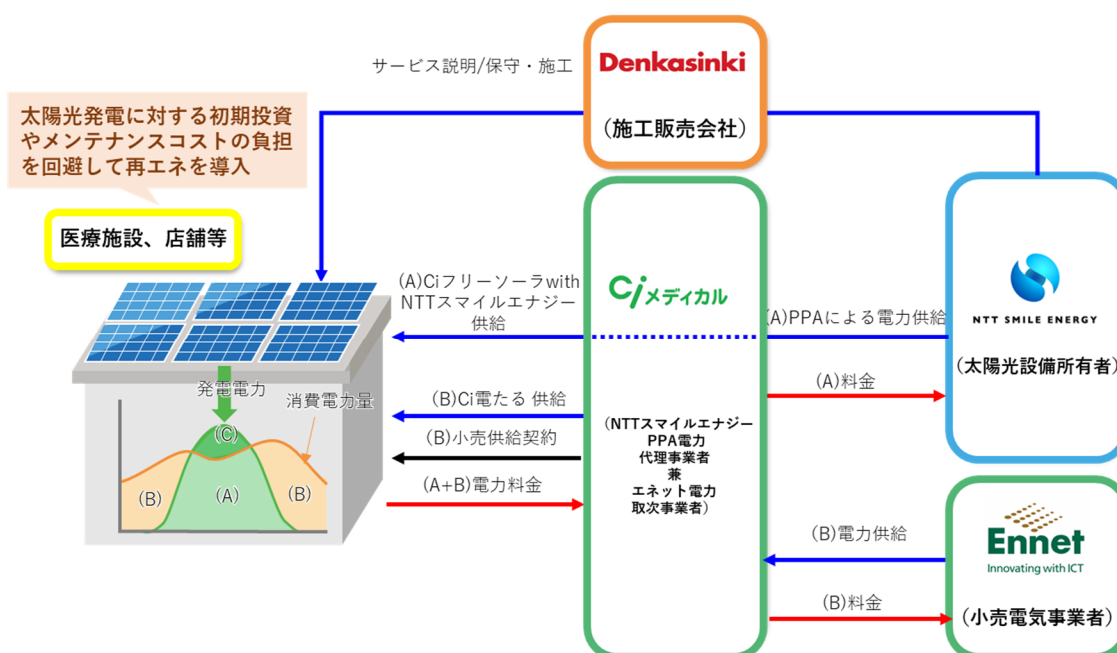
サービス説明/保守・施工

Denkasinki

（施工販売会社）

太陽光発電に対する初期投資やメンテナンスコストの負担を回避して再エネを導入

医療施設、店舗等

(A)Ciフリーソーラwith NTTスマイルエナジー供給

Ciメディカル

(A)PPAによる電力供給

NTT SMILE ENERGY

（太陽光設備所有者）

発電電力

消費電力量

(C)

(A)

(B)

(B)

(B)Ci電たる 供給

(B)小売供給契約

(A+B)電力料金

(A)料金

（NTTスマイルエナジー PPA電力 代理事業者 兼 エネット電力 取次事業者）

(B)電力供給

Ennet

Innovating with ICT

(B)料金

（小売電気事業者）